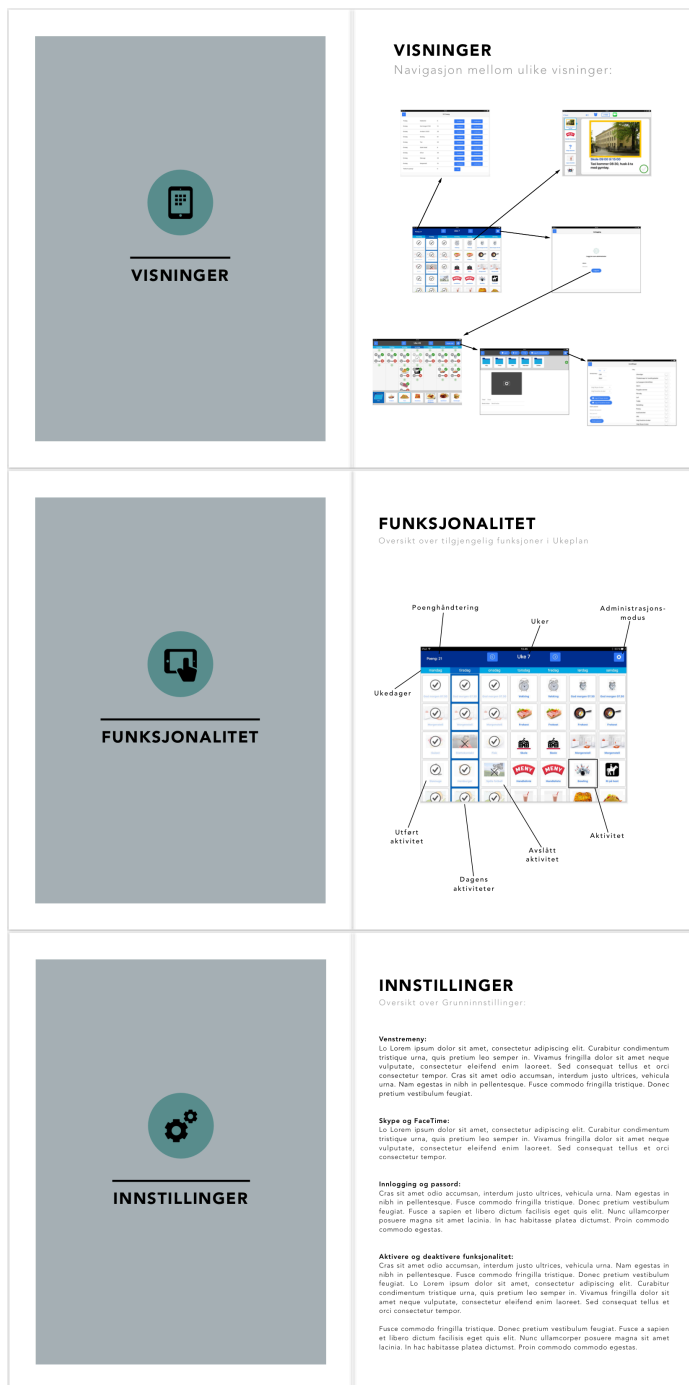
VISNINGER

VISNINGER

Navigasjon mellom ulike visninger:

FUNKSJONALITET

FUNKSJONALITET

Oversikt over tilgjengelig funksjoner i Ukeplan

Poenghåndtering

Uker

Administrasjons-modus

Uke 7

Ukedager

Utført aktivitet

Dagens aktiviteter

Avslått aktivitet

Aktivitet

INNSTILLINGER

INNSTILLINGER

Oversikt over Grunninnstillinger:

Venstremeny:
Lo Lorem ipsum dolor sit amet, consectetur adipiscing elit. Curabitur condimentum tristique urna, quis pretium leo semper in. Vivamus fringilla dolor sit amet neque vulputate, consectetur eleifend enim laoreet. Sed consequat tellus et orci consectetur tempor. Cras sit amet odio accumsan, interdum justo ultrices, vehicula urna. Nam egestas in nibh in pellentesque. Fusce commodo fringilla tristique. Donec pretium vestibulum feugiat.

Skype og FaceTime:
Lo Lorem ipsum dolor sit amet, consectetur adipiscing elit. Curabitur condimentum tristique urna, quis pretium leo semper in. Vivamus fringilla dolor sit amet neque vulputate, consectetur eleifend enim laoreet. Sed consequat tellus et orci consectetur tempor.

Innlogging og passord:
Cras sit amet odio accumsan, interdum justo ultrices, vehicula urna. Nam egestas in nibh in pellentesque. Fusce commodo fringilla tristique. Donec pretium vestibulum feugiat. Fusce a sapien et libero dictum facilisis eget quis elit. Nunc ullamcorper posuere magna sit amet lacinia. In hac habitasse platea dictumst. Proin commodo commodo egestas.

Aktivere og deaktivere funksjonalitet:
Cras sit amet odio accumsan, interdum justo ultrices, vehicula urna. Nam egestas in nibh in pellentesque. Fusce commodo fringilla tristique. Donec pretium vestibulum feugiat. Lo Lorem ipsum dolor sit amet, consectetur adipiscing elit. Curabitur condimentum tristique urna, quis pretium leo semper in. Vivamus fringilla dolor sit amet neque vulputate, consectetur eleifend enim laoreet. Sed consequat tellus et orci consectetur tempor.

Fusce commodo fringilla tristique. Donec pretium vestibulum feugiat. Fusce a sapien et libero dictum facilisis eget quis elit. Nunc ullamcorper posuere magna sit amet lacinia. In hac habitasse platea dictumst. Proin commodo commodo egestas.